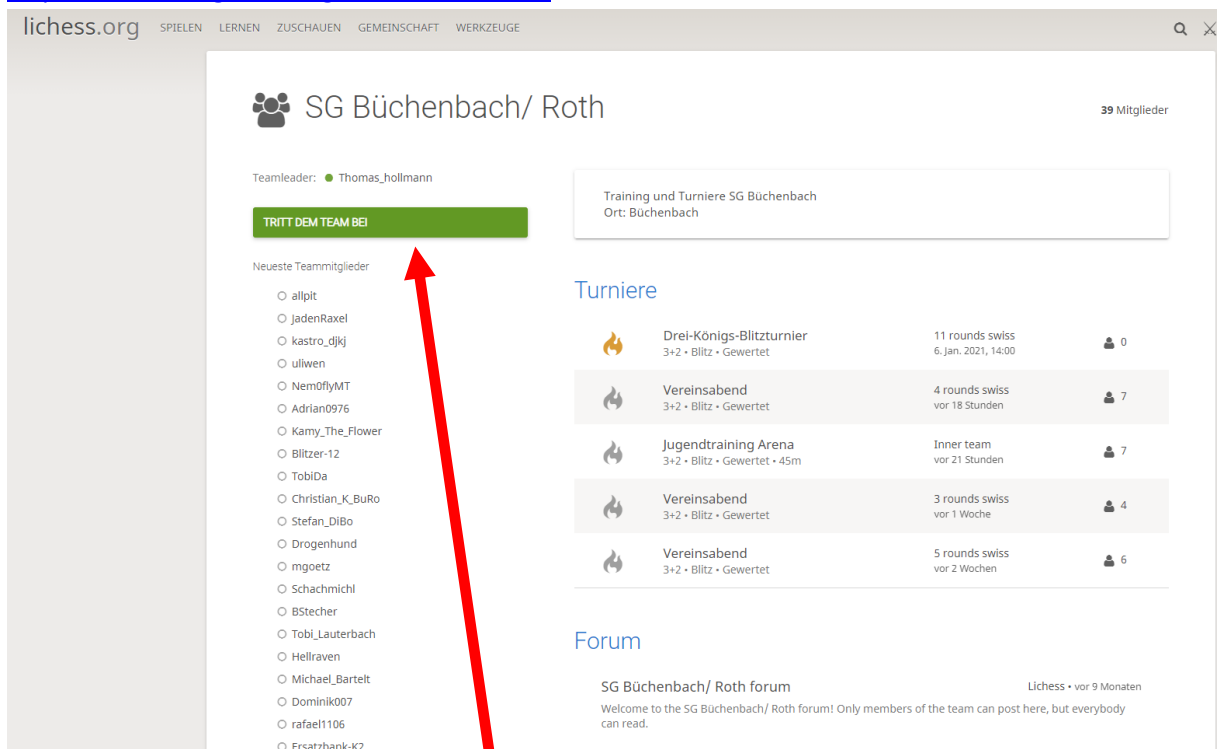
lichess.org SPIELEN LERNEN ZUSCHAUEN GEMEINSCHAFT WERKZEUGE

SG Büchenbach/ Roth

39 Mitglieder

Teamleader: Thomas_hollmann

TRITT DEM TEAM BEI

Neueste Teammitglieder

allpit
jadenRaxel
kastro_djkj
uliwen
Nem0flyMT
Adrian0976
Kamy_The_Flower
Blitzer-12
TobiDa
Christian_K_BuRo
Stefan_DiBo
Drogenhund
mgoetz
Schachmichl
BStecher
Tobi_Lauterbach
Hellraven
Michael_Bartelt
Dominik007
rafael1106
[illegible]

Training und Turniere SG Büchenbach
Ort: Büchenbach

Turniere

| | | | |
|---|---|---|---|
| Drei-Königs-Blitzturnier 3+2 • Blitz • Gewertet | 11 rounds swiss 6. Jan. 2021, 14:00 | 0 |
| Vereinsabend 3+2 • Blitz • Gewertet | 4 rounds swiss vor 18 Stunden | 7 |
| Jugendtraining Arena 3+2 • Blitz • Gewertet • 45m | Inner team vor 21 Stunden | 7 |
| Vereinsabend 3+2 • Blitz • Gewertet | 3 rounds swiss vor 1 Woche | 4 |
| Vereinsabend 3+2 • Blitz • Gewertet | 5 rounds swiss vor 2 Wochen | 6 |

Forum

SG Büchenbach/ Roth forum
Lichess • vor 9 Monaten
Welcome to the SG Büchenbach/ Roth forum! Only members of the team can post here, but everybody can read.